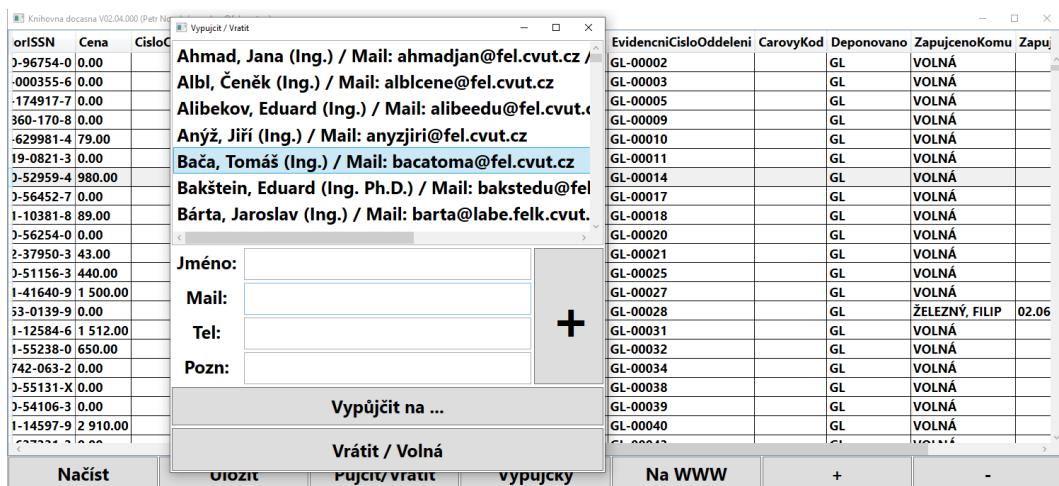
Knihovna docasna V02.04.000 (Petr N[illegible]

| orISSN | Cena | CisloC |
|---|---|---|
| )-96754-0 | 0.00 | |
| -000355-6 | 0.00 | |
| -174917-7 | 0.00 | |
| 360-170-8 | 0.00 | |
| -629981-4 | 79.00 | |
| 19-0821-3 | 0.00 | |
| )-52959-4 | 980.00 | |
| )-56452-7 | 0.00 | |
| 1-10381-8 | 89.00 | |
| )-56254-0 | 0.00 | |
| 2-37950-3 | 43.00 | |
| )-51156-3 | 440.00 | |
| 1-41640-9 | 1 500.00 | |
| 53-0139-9 | 0.00 | |
| 1-12584-6 | 1 512.00 | |
| 1-55238-0 | 650.00 | |
| 742-063-2 | 0.00 | |
| )-55131-X | 0.00 | |
| )-54106-3 | 0.00 | |
| 1-14597-9 | 2 910.00 | |

Vypujcit / Vratit

Ahmad, Jana (Ing.) / Mail: ahmadjan@fel.cvut.cz /
Albl, Čeněk (Ing.) / Mail: alblcene@fel.cvut.cz
Alibekov, Eduard (Ing.) / Mail: alibeedu@fel.cvut.c
Anýž, Jiří (Ing.) / Mail: anyzjiri@fel.cvut.cz
Bača, Tomáš (Ing.) / Mail: bacatoma@fel.cvut.cz
Bakštein, Eduard (Ing. Ph.D.) / Mail: bakstedu@fel
Bárta, Jaroslav (Ing.) / Mail: barta@labe.felk.cvut.

Jméno:
Mail:
Tel:
Pozn:
+
Vypůjčit na ...
Vrátit / Volná

| EvidencniCisloOddeleni | CarovyKod | Deponovano | ZapujcenoKomu | Zapuj |
|---|---|---|---|---|
| GL-00002 | | GL | VOLNÁ | |
| GL-00003 | | GL | VOLNÁ | |
| GL-00005 | | GL | VOLNÁ | |
| GL-00009 | | GL | VOLNÁ | |
| GL-00010 | | GL | VOLNÁ | |
| GL-00011 | | GL | VOLNÁ | |
| GL-00014 | | GL | VOLNÁ | |
| GL-00017 | | GL | VOLNÁ | |
| GL-00018 | | GL | VOLNÁ | |
| GL-00020 | | GL | VOLNÁ | |
| GL-00021 | | GL | VOLNÁ | |
| GL-00025 | | GL | VOLNÁ | |
| GL-00027 | | GL | VOLNÁ | |
| GL-00028 | | GL | ŽELEZNÝ, FILIP | 02.06 |
| GL-00031 | | GL | VOLNÁ | |
| GL-00032 | | GL | VOLNÁ | |
| GL-00034 | | GL | VOLNÁ | |
| GL-00038 | | GL | VOLNÁ | |
| GL-00039 | | GL | VOLNÁ | |
| GL-00040 | | GL | VOLNÁ | |

Načíst | Uložit | Půjčit/Vrátit | Výpůjčky | Na WWW | + | -